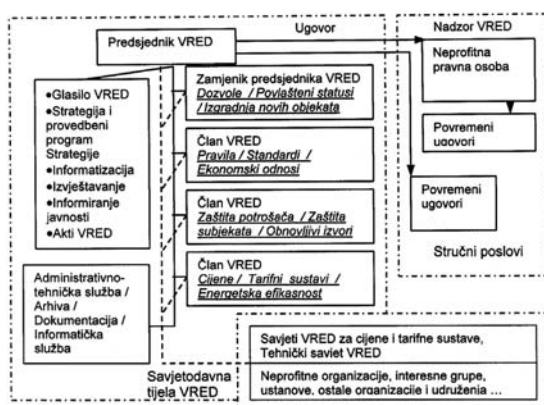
Predsjednik VRED

Ugovor

Nadzor VRED

Neprofitna pravna osoba

Povremeni ugovori

Povremeni ugovori

Stručni poslovi

•Glasilo VRED
•Strategija i provedbeni program Strategije
•Informatizacija
•Izvještavanje
•Informiranje javnosti
•Akti VRED

Zamjenik predsjednika VRED
*Dozvole / Povlašteni statusi / Izgradnja novih objekata*

Član VRED
*Pravila / Standardi / Ekonomski odnosi*

Član VRED
*Zaštita potrošača / Zaštita subjekata / Obnovljivi izvori*

Član VRED
*Cijene / Tarifni sustavi / Energetska efikasnost*

Administrativno-tehnička služba / Arhiva / Dokumentacija / Informatička služba

Savjetodavna tijela VRED

Savjeti VRED za cijene i tarifne sustave, Tehnički savjet VRED

Neprofitne organizacije, interesne grupe, ustanove, ostale organizacije i udruženja ...